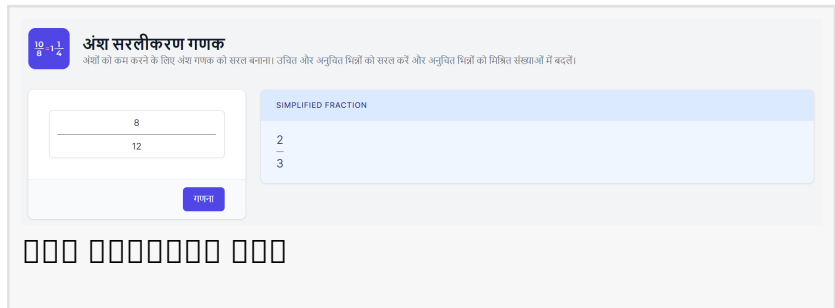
$\frac{10}{8}=1\frac{1}{4}$

अंश सरलीकरण गणक

अंशों को कम करने के लिए अंश गणक को सरल बनाना। उचित और अनुचित भिन्नों को सरल करें और अनुचित भिन्नों को मिश्रित संख्याओं में बदलें।

8

12

गणना

SIMPLIFIED FRACTION

$\frac{2}{3}$

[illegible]